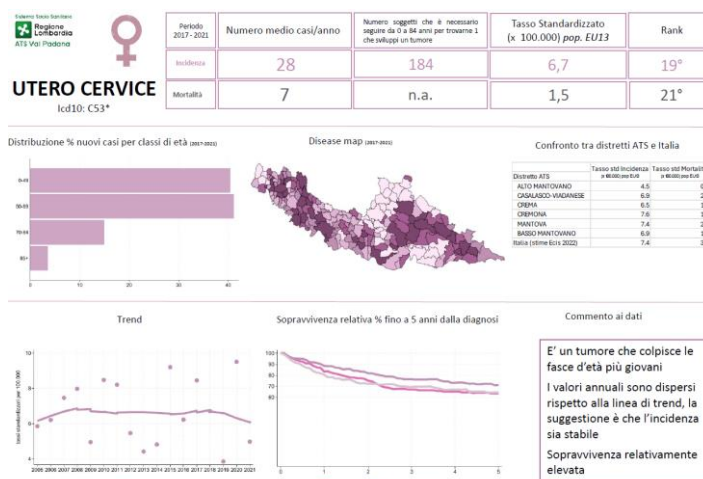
Sistema Socio Sanitario
Regione Lombardia
ATS Val Padana

UTERO CERVICE
Icd10: C53*

| Periodo 2017 - 2021 | Numero medio casi/anno | Numero soggetti che è necessario seguire da 0 a 84 anni per trovarne 1 che sviluppi un tumore | Tasso Standardizzato (x 100.000) pop. EU13 | Rank |
|---|---|---|---|---|
| Incidenza | 28 | 184 | 6,7 | 19° |
| Mortalità | 7 | n.a. | 1,5 | 21° |

Distribuzione % nuovi casi per classi di età (2017-2021)

0-49
50-69
70-84
85+

0 10 20 30 40

Disease map (2017-2021)

Confronto tra distretti ATS e Italia

| Distretto ATS | Tasso std Incidenza (x 100.000) pop EU13 | Tasso std Mortalit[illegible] |
|---|---|---|
| ALTO MANTOVANO | 4.5 | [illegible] |
| CASALASCO-VIADANESE | 6.9 | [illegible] |
| CREMA | 6.5 | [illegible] |
| CREMONA | 7.6 | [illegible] |
| MANTOVA | 7.4 | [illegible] |
| BASSO MANTOVANO | 6.9 | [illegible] |
| Italia (stime Ecis 2022) | 7.4 | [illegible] |

Trend

tassi standardizzati per 100.000

10
8
6
4
2

2006 2006 2007 2008 2009 2010 2011 2012 2013 2014 2015 2016 2017 2018 2019 2020 2021

Sopravvivenza relativa % fino a 5 anni dalla diagnosi

100
90
80
70
60

0 1 2 3 4 5

Commento ai dati

E' un tumore che colpisce le fasce d'età più giovani

I valori annuali sono dispersi rispetto alla linea di trend, la suggestione è che l'incidenza sia stabile

Sopravvivenza relativamente elevata